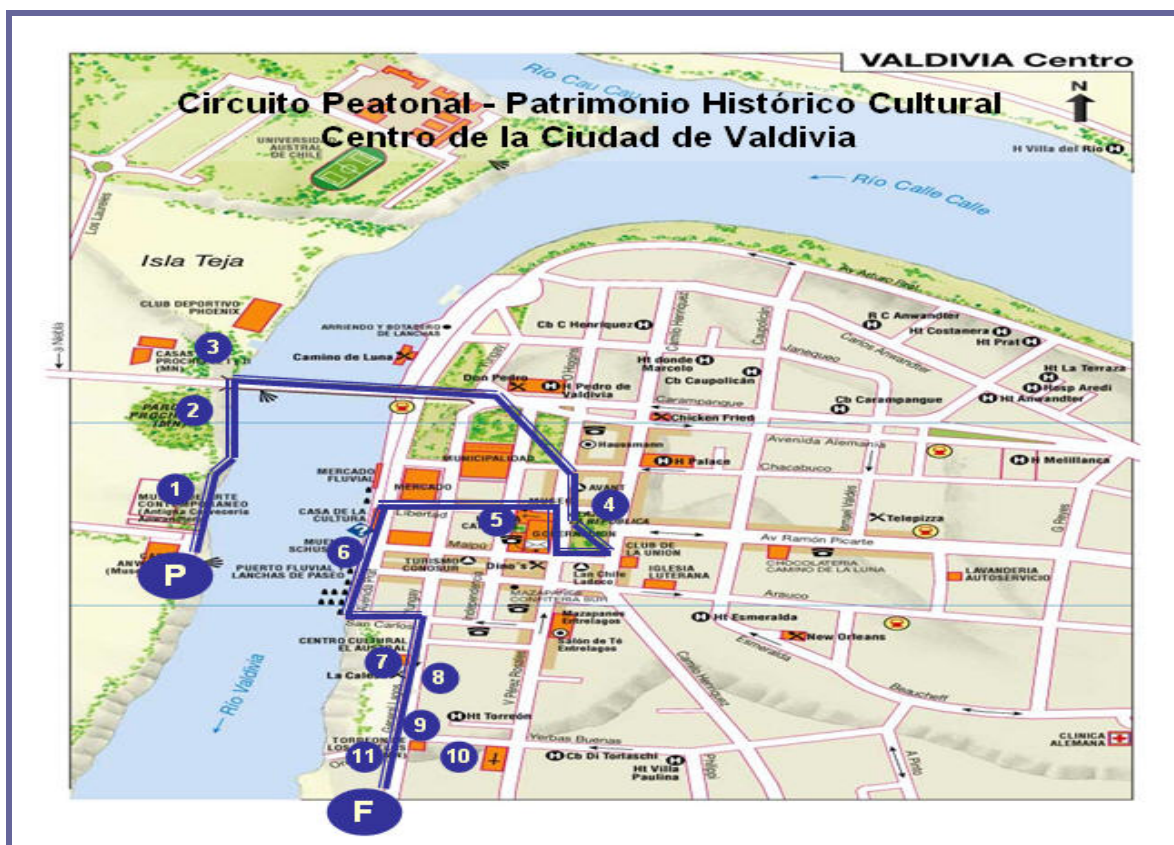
VALDIVIA Centro

N

Circuito Peatonal - Patrimonio Histórico Cultural
Centro de la Ciudad de Valdivia

Río Cau Cau
Río Calle Calle
H Villa del Río
UNIVERSIDAD AUSTRAL DE CHILE
EMBARCADERO DE LANCHAS
Los Laureles
Isla Teja
CLUB DEPORTIVO PHOENIX
ARRIENDO Y BOTADERO DE LANCHAS
CASAS PROCHELLE I Y II (MN)
Camino de Luna
PARQUE PROCHELLE (MN)
MERCADO FLUVIAL
MERCADO
MUNICIPALIDAD
MUSEO DE ARTE CONTEMPORÁNEO (Antigua Cervecería Anwandter)
CASA DE LA CULTURA
MUSEO SCHUSTER
PUERTO FLUVIAL LANCHAS DE PASEO
ANWANDTER (Museo)
TURISMO CONOSUR
CENTRO CULTURAL EL AUSTRAL
La Calesa
TORREÓN LOS CANELOS
Río Valdivia
Av. Arturo Prat
Cb C Henríquez
Ht donde Marcelo
Cb Caupolicán
Don Pedro
H Pedro de Valdivia
Chicken Fried
Haussmann
H Palace
AVANT
MUSEO
GOBERNACIÓN
REPÚBLICA
CLUB DE LA UNIÓN
IGLESIA LUTERANA
Dino's
Lan Chile Ladeco
MAZAPANES CONFITERÍA SUR
Mazapanes Entrelagos
Salón de Té Entrelagos
Libertad
Maipú
San Carlos
Ht Torreón
Yerbas Buenas
Cb Di Tortaschi
Ht Villa Paulina
R C Anwandter
Ht Costanera
Ht Prat
Ht La Terraza
Hosp Aredi
Ht Anwandter
Cb Carampangue
Carampangue
Avenida Alemania
Chacabuco
H Melillanca
Telepizza
Av Ramón Picarte
CHOCOLATERÍA CAMINO DE LA LUNA
LAVANDERÍA AUTOSERVICIO
Arauco
Ht Esmeralda
Esmeralda
New Orleans
Beauchef
CLÍNICA ALEMANA
Janequeo
Caupolicán
Carlos Anwandter
Henríquez
O'Higgins
Vicente Pérez Rosales
Independencia
Yungay
Camilo Henríquez
García Reyes
Vial Valdés
G Reyes
A Prat
Pedro
1
2
3
4
5
6
7
8
9
10
11
P
F